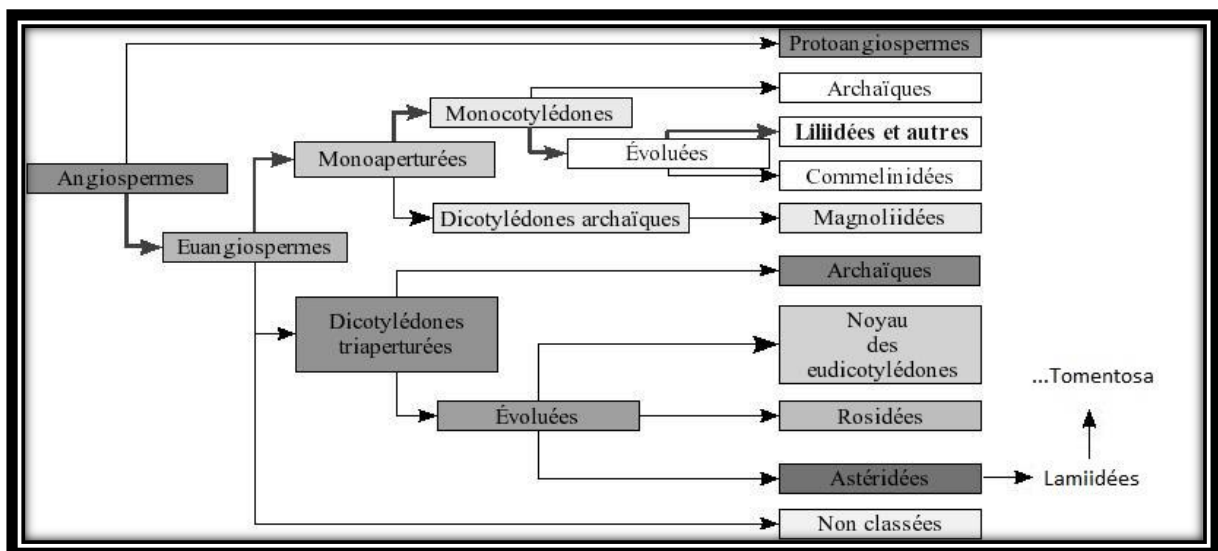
Protoangiospermes

Archaïques

Liliidées et autres

Commelinidées

Magnoliidées

Monocotylédones

Évoluées

Monoaperturées

Dicotylédones archaïques

Angiospermes

Euangiospermes

Archaïques

Dicotylédones triaperturées

Noyau des eudicotylédones

...Tomentosa

Évoluées

Rosidées

Astéridées

Lamiidées

Non classées